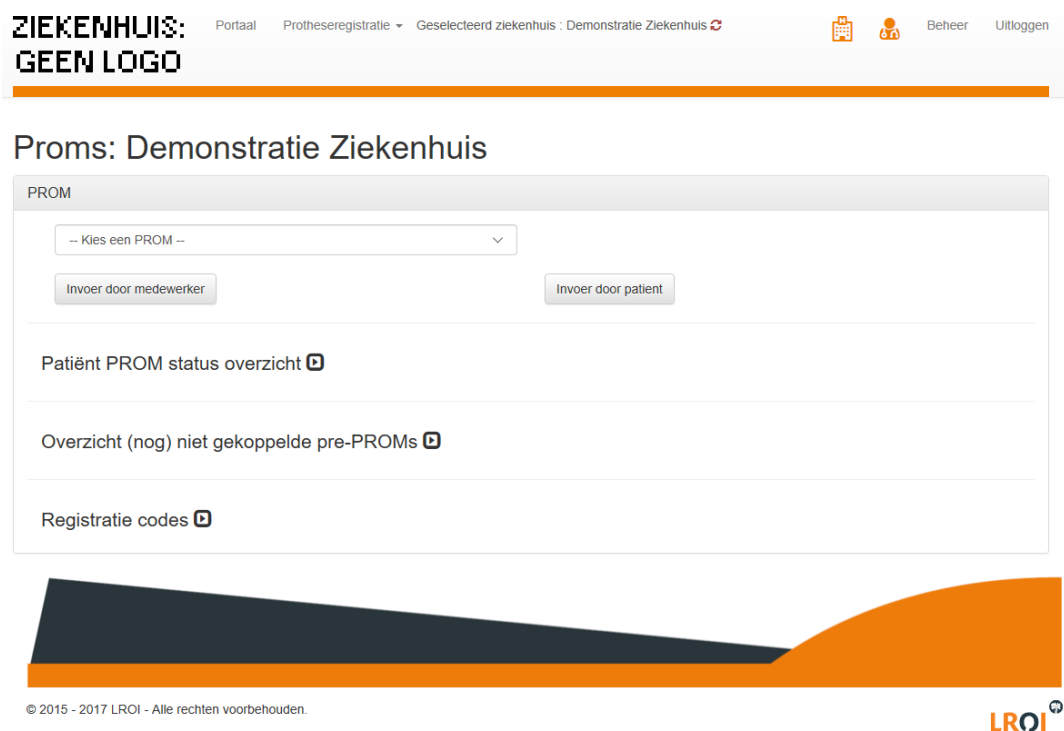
ZIEKENHUIS:
GEEN LOGO

Portaal Protheseregistratie Geselecteerd ziekenhuis : Demonstratie Ziekenhuis

Beheer Uitloggen

Proms: Demonstratie Ziekenhuis

PROM

-- Kies een PROM --

Invoer door medewerker

Invoer door patient

Patiënt PROM status overzicht

Overzicht (nog) niet gekoppelde pre-PROMs

Registratie codes

© 2015 - 2017 LROI - Alle rechten voorbehouden.

LROI